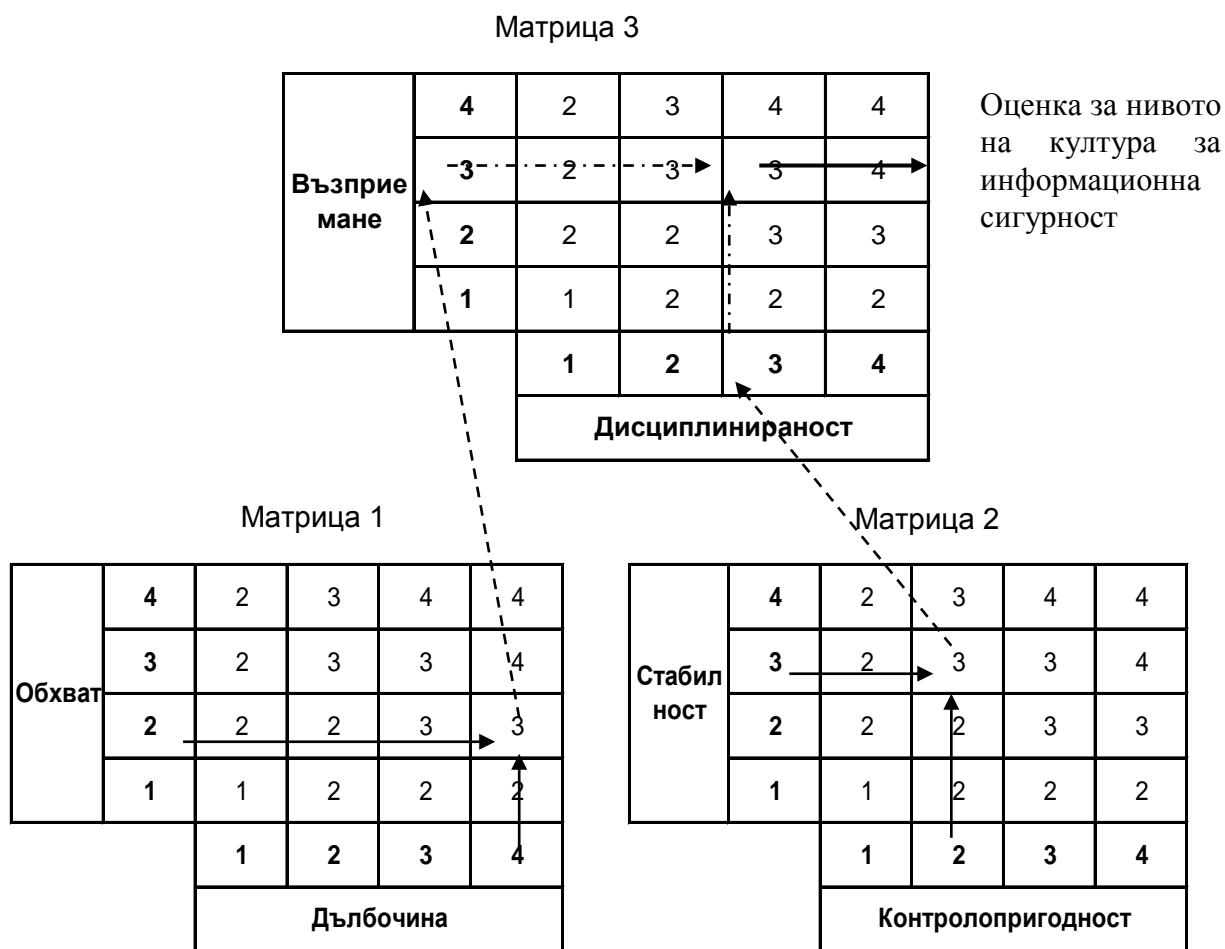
Матрица 3

| Възприемане | 4 | 2 | 3 | 4 | 4 |
|---|---|---|---|---|---|
| | 3 | 2 | 3 | 3 | 4 |
| | 2 | 2 | 2 | 3 | 3 |
| | 1 | 1 | 2 | 2 | 2 |
| | | 1 | 2 | 3 | 4 |
| | | Дисциплинираност | | | |

Оценка за нивото на култура за информационна сигурност

Матрица 1

| Обхват | 4 | 2 | 3 | 4 | 4 |
|---|---|---|---|---|---|
| | 3 | 2 | 3 | 3 | 4 |
| | 2 | 2 | 2 | 3 | 3 |
| | 1 | 1 | 2 | 2 | 2 |
| | | 1 | 2 | 3 | 4 |
| | | Дълбочина | | | |

Матрица 2

| Стабилност | 4 | 2 | 3 | 4 | 4 |
|---|---|---|---|---|---|
| | 3 | 2 | 3 | 3 | 4 |
| | 2 | 2 | 2 | 3 | 3 |
| | 1 | 1 | 2 | 2 | 2 |
| | | 1 | 2 | 3 | 4 |
| | | Контролопригодност | | | |